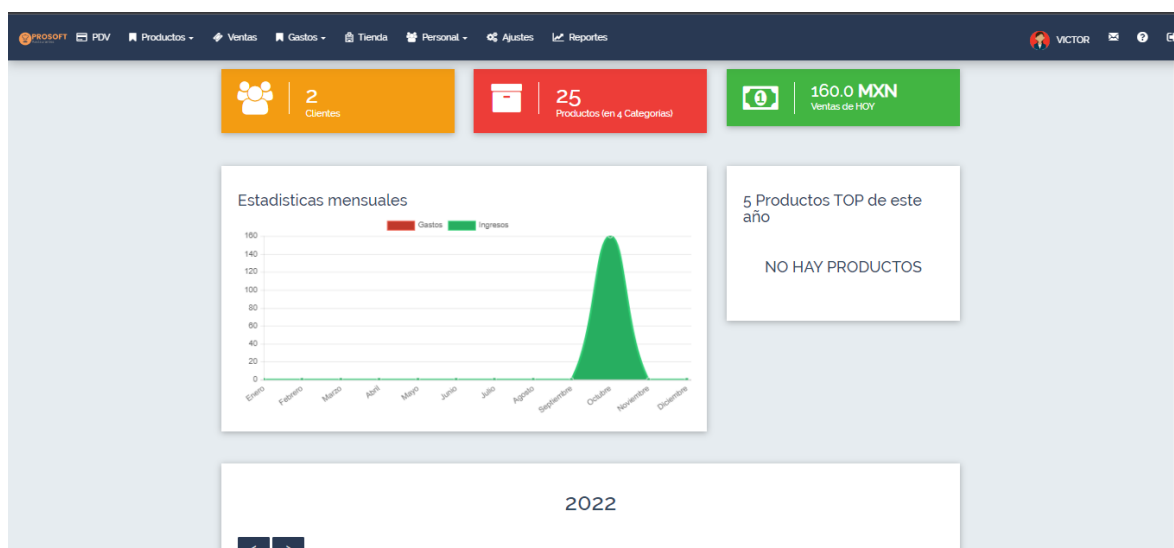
PROSOFT PDV Productos Ventas Gastos Tienda Personal Ajustes Reportes VICTOR

2
Clientes

25
Productos (en 4 Categorías)

160.0 MXN
Ventas de HOY

Estadisticas mensuales

Gastos Ingresos

160
140
120
100
80
60
40
20
0

Enero Febrero Marzo Abril Mayo Junio Julio Agosto Septiembre Octubre Noviembre Diciembre

5 Productos TOP de este año

NO HAY PRODUCTOS

2022